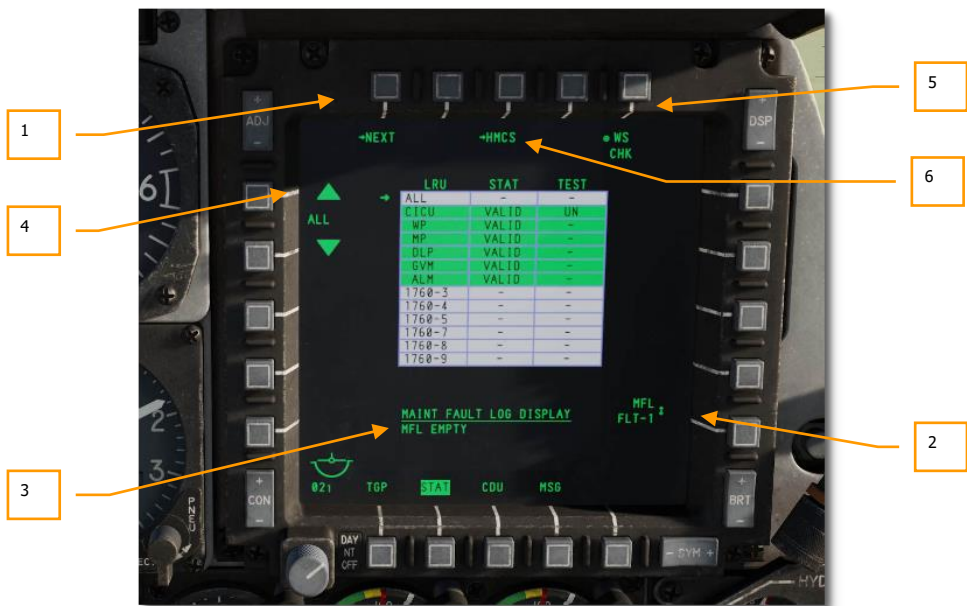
1

5

ADJ

DSP

→NEXT

→HMCS

● WS
CHK

6

4

ALL

| LRU | STAT | TEST |
|---|---|---|
| ALL | - | - |
| CICU | VALID | UN |
| WP | VALID | - |
| MP | VALID | - |
| DLP | VALID | - |
| GVM | VALID | - |
| ALM | VALID | - |
| 1760-3 | - | - |
| 1760-4 | - | - |
| 1760-5 | - | - |
| 1760-7 | - | - |
| 1760-8 | - | - |
| 1760-9 | - | - |

MAINT FAULT LOG DISPLAY
MFL EMPTY

MFL
FLT-1

2

3

CON

02

TGP

STAT

CDU

MSG

BRT

DAY
NT
OFF

- SYM +

PNEU

HYD